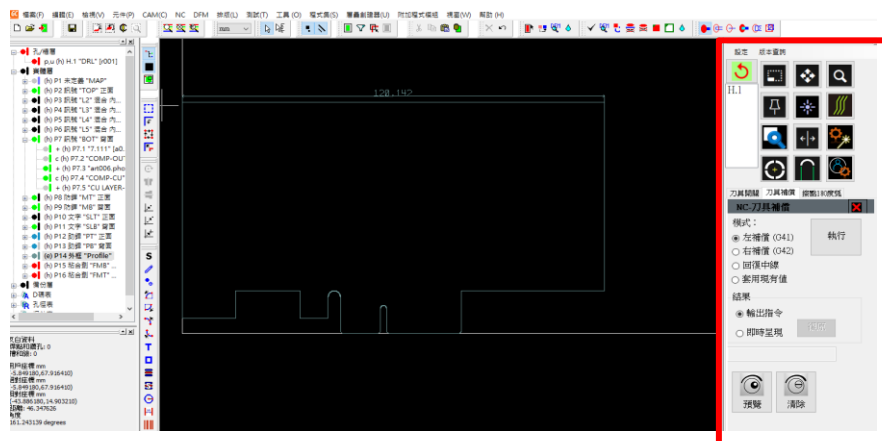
檔案(F) 編輯(E) 檢視(V) 元件(P) CAM(C) NC DFM 排版(L) 測試(T) 工具(O) 程式集(S) 單書創建器(U) 附加程式模組 視窗(W) 幫助(H)

mm

孔/槽層
p.u (h) H.1 "DRL" [r001]
實體層
(h) P1 未定義 "MAP"
(h) P2 訊號 "TOP" 正面
(h) P3 訊號 "L2" 混合 內...
(h) P4 訊號 "L3" 混合 內...
(h) P5 訊號 "L4" 混合 內...
(h) P6 訊號 "L5" 混合 內...
(h) P7 訊號 "BOT" 背面
+ (h) P7.1 "7.111" [a0...
c (h) P7.2 "COMP-OU"
+ (h) P7.3 "art006.pho"
c (h) P7.4 "COMP-CU"
+ (h) P7.5 "CU LAYER-..."
(h) P8 防銲 "MT" 正面
(h) P9 防銲 "MB" 背面
(h) P10 文字 "SLT" 正面
(h) P11 文字 "SLB" 背面
(h) P12 錫膏 "PT" 正面
(h) P13 錫膏 "PB" 背面
(e) P14 外框 "Profile"
(h) P15 組合圖 "FMB"
(h) P16 組合圖 "FMT"
機台層
D碼表
孔徑表

點資料
搜尋到鑽孔: 0
搜尋到線: 0
起始座標 mm
-5.849180,67.916410)
終點座標 mm
-5.849180,67.916410)
相對座標 mm
(-43.886180,14.903210)
距離: 46.347626
角度
161.243139 degrees

120.142

設定 版本查詢
H.1
刀具閘錯 刀具補償 鑽攻孔轉換
NC-刀具補償
模式:
左補償 (G41)
右補償 (G42)
回復中線
套用現有值
執行
結果
輸出指令
即時呈現
預覽
清除